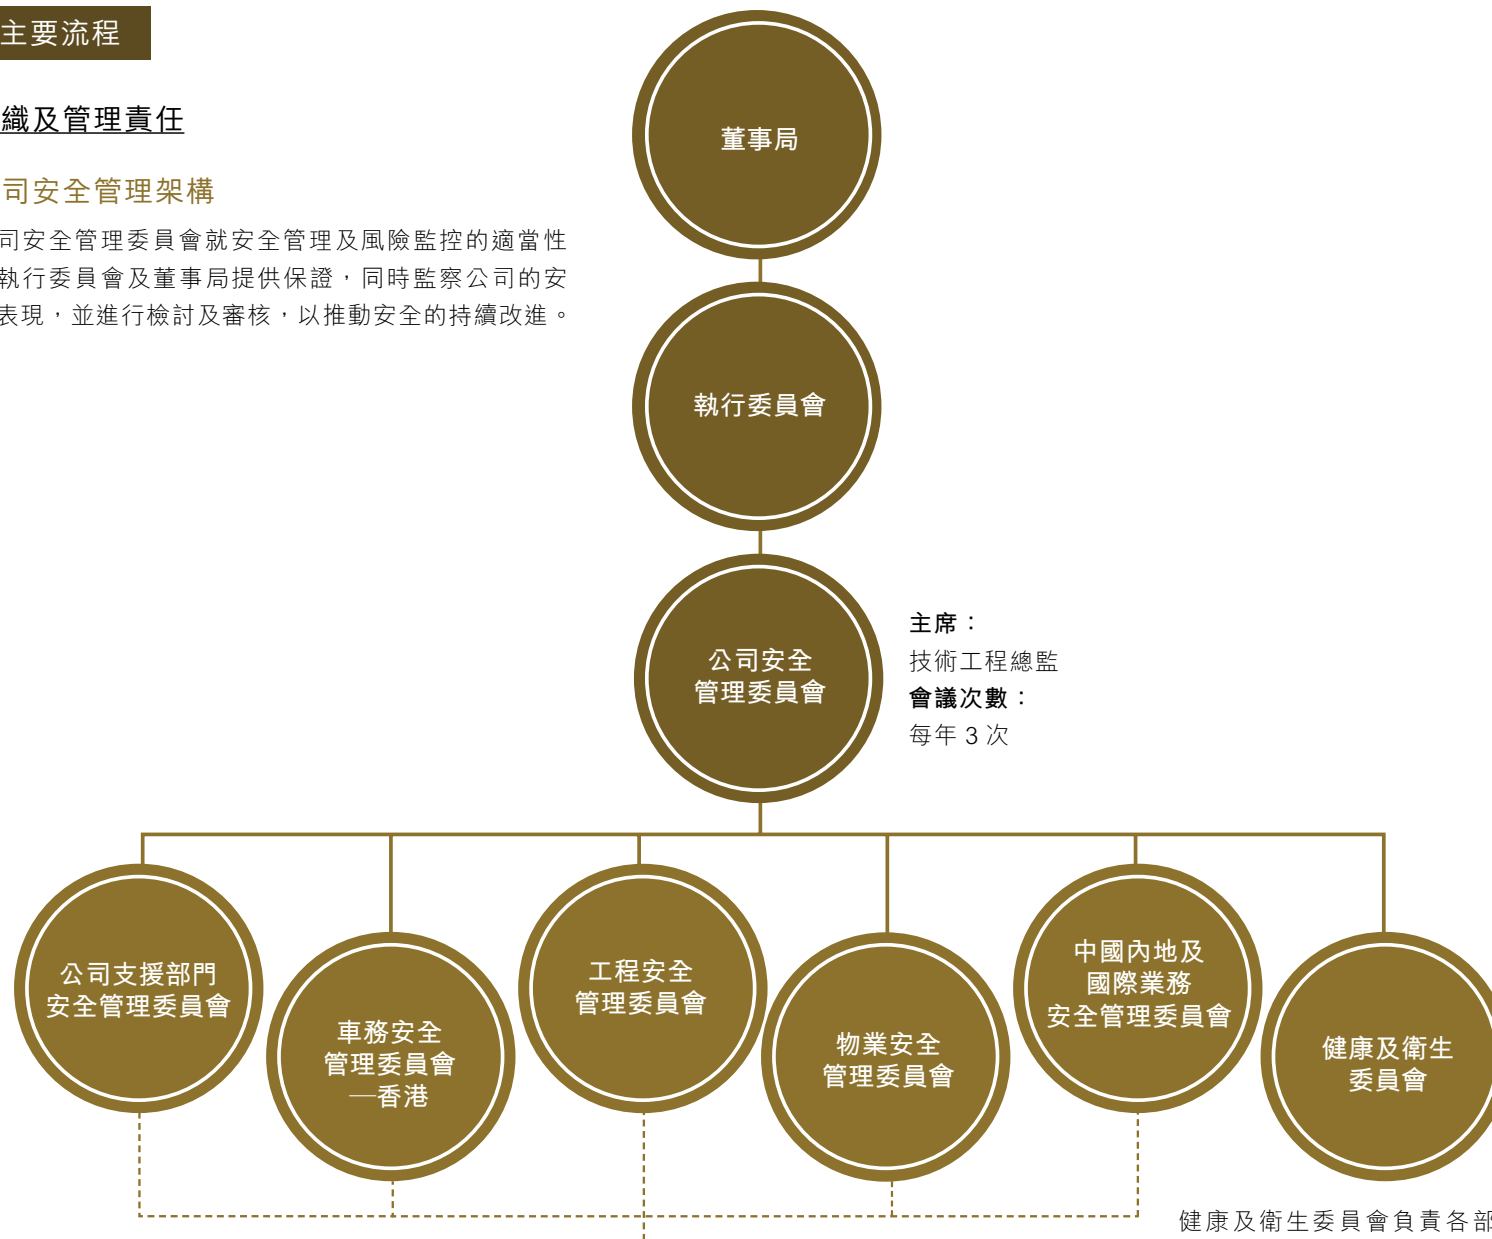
主要流程

織及管理責任

司安全管理架構

司安全管理委員會就安全管理及風險監控的適當性執行委員會及董事局提供保證，同時監察公司的安表現，並進行檢討及審核，以推動安全的持續改進。

董事局

執行委員會

公司安全管理委員會

主席：
技術工程總監
會議次數：
每年 3 次

公司支援部門安全管理委員會

車務安全管理委員會—香港

工程安全管理委員會

物業安全管理委員會

中國內地及國際業務安全管理委員會

健康及衛生委員會

健康及衛生委員會負責各部